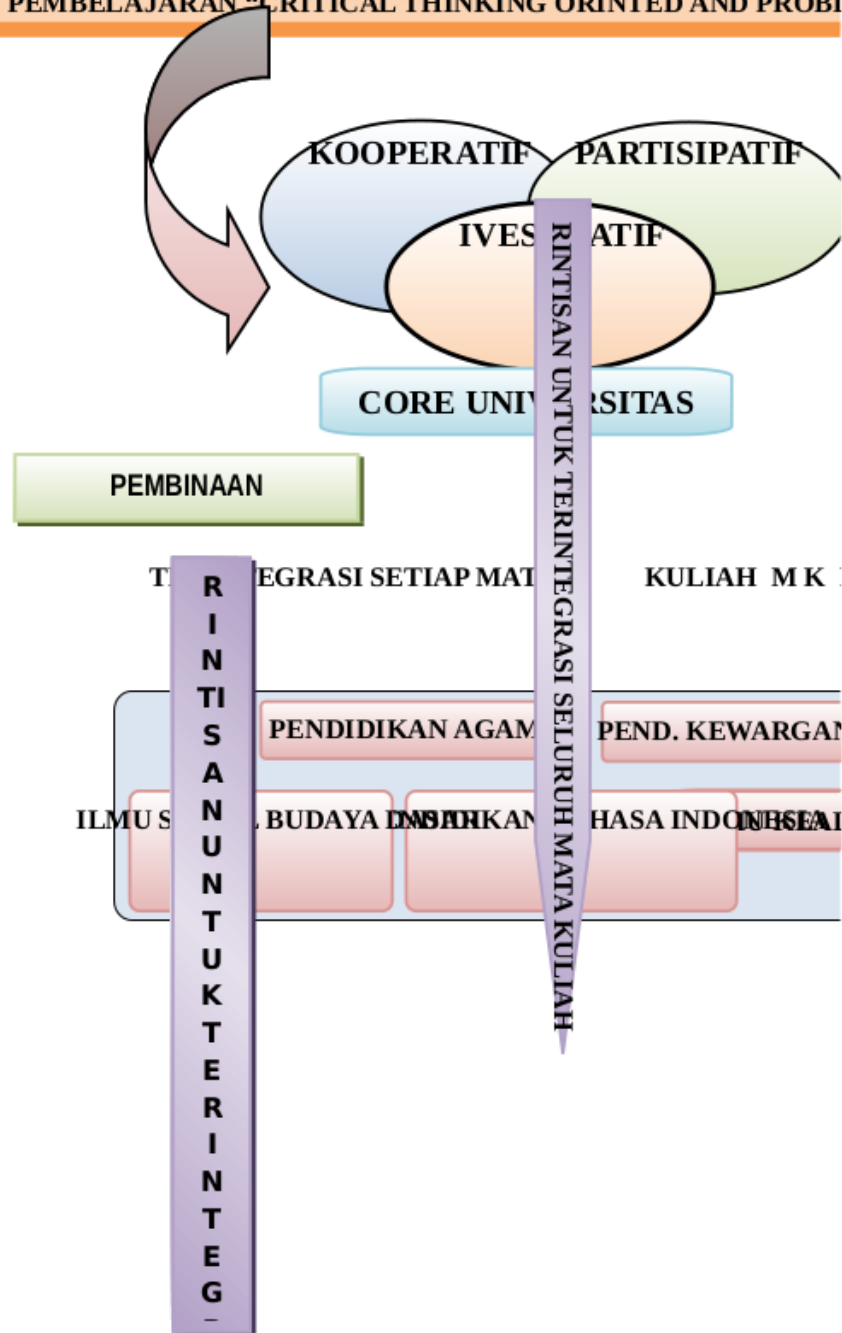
PEMBELAJARAN "CRITICAL THINKING ORINTED AND PROB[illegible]

KOOPERATIF

PARTISIPATIF

IVES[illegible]ATIF

RINTISAN UNTUK TERINTEGRASI SELURUH MATA KULIAH

CORE UNIV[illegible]RSITAS

PEMBINAAN

T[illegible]EGRASI SETIAP MAT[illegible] KULIAH M K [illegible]

RINTISANUNTUKTERINTEG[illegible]

PENDIDIKAN AGAM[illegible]

PEND. KEWARGA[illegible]

ILMU S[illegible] BUDAYA DASAR

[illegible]DIKAN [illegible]HASA INDONESIA

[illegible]